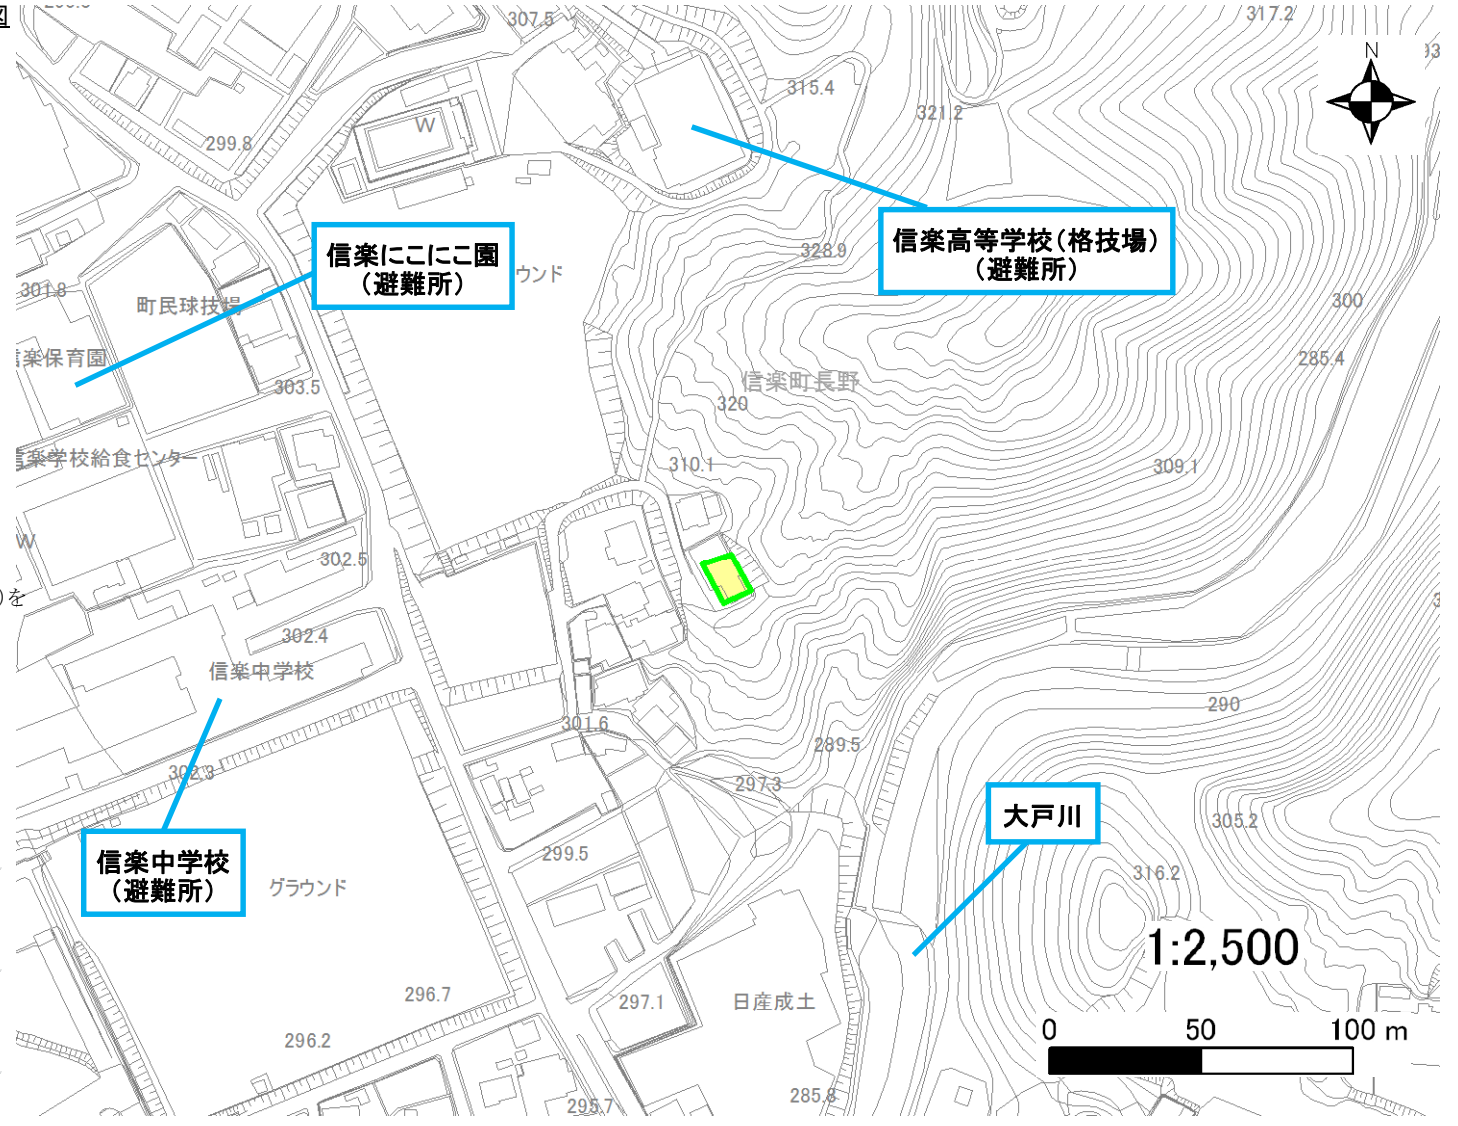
図
307.5
317.2
N
315.4
321.2
W
299.8
信楽にこにこ園
（避難所）
ウンド
328.9
信楽高等学校（格技場）
（避難所）
301.8
町民球技場
300
楽保育園
285.4
303.5
信楽町長野
320
楽学校給食センター
310.1
309.1
W
302.5
)を
302.4
信楽中学校
290
301.6
289.5
302.3
297.3
大戸川
305.2
信楽中学校
（避難所）
299.5
316.2
グラウンド
1:2,500
296.7
297.1
日産成土
0
50
100 m
296.2
295.7
285.8